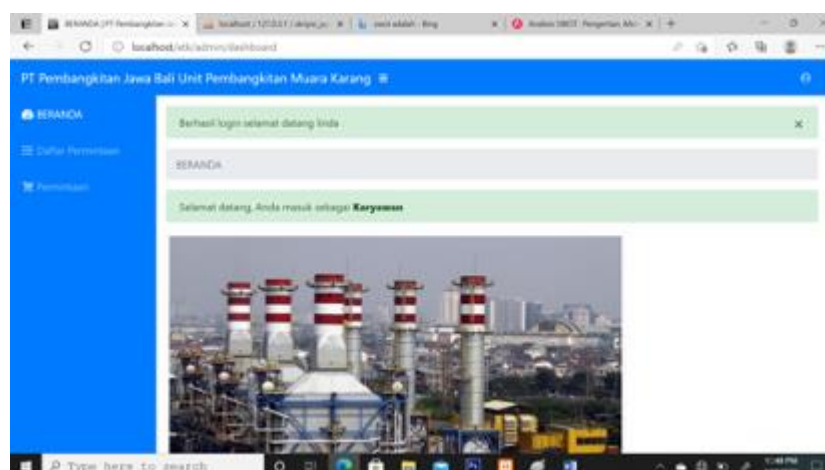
BERANDA | PT Pembangkitan × | localhost / 127.0.0.1 / atk × | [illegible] - Bing × | Analisis SWOT: Pengertian, Ma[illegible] ×

localhost/atk/admin/dashboard

PT Pembangkitan Jawa Bali Unit Pembangkitan Muara Karang

BERANDA

Daftar Permintaan

Permintaan

Berhasil login selamat datang linda

BERANDA

Selamat datang, Anda masuk sebagai **Karyawan**

Type here to search